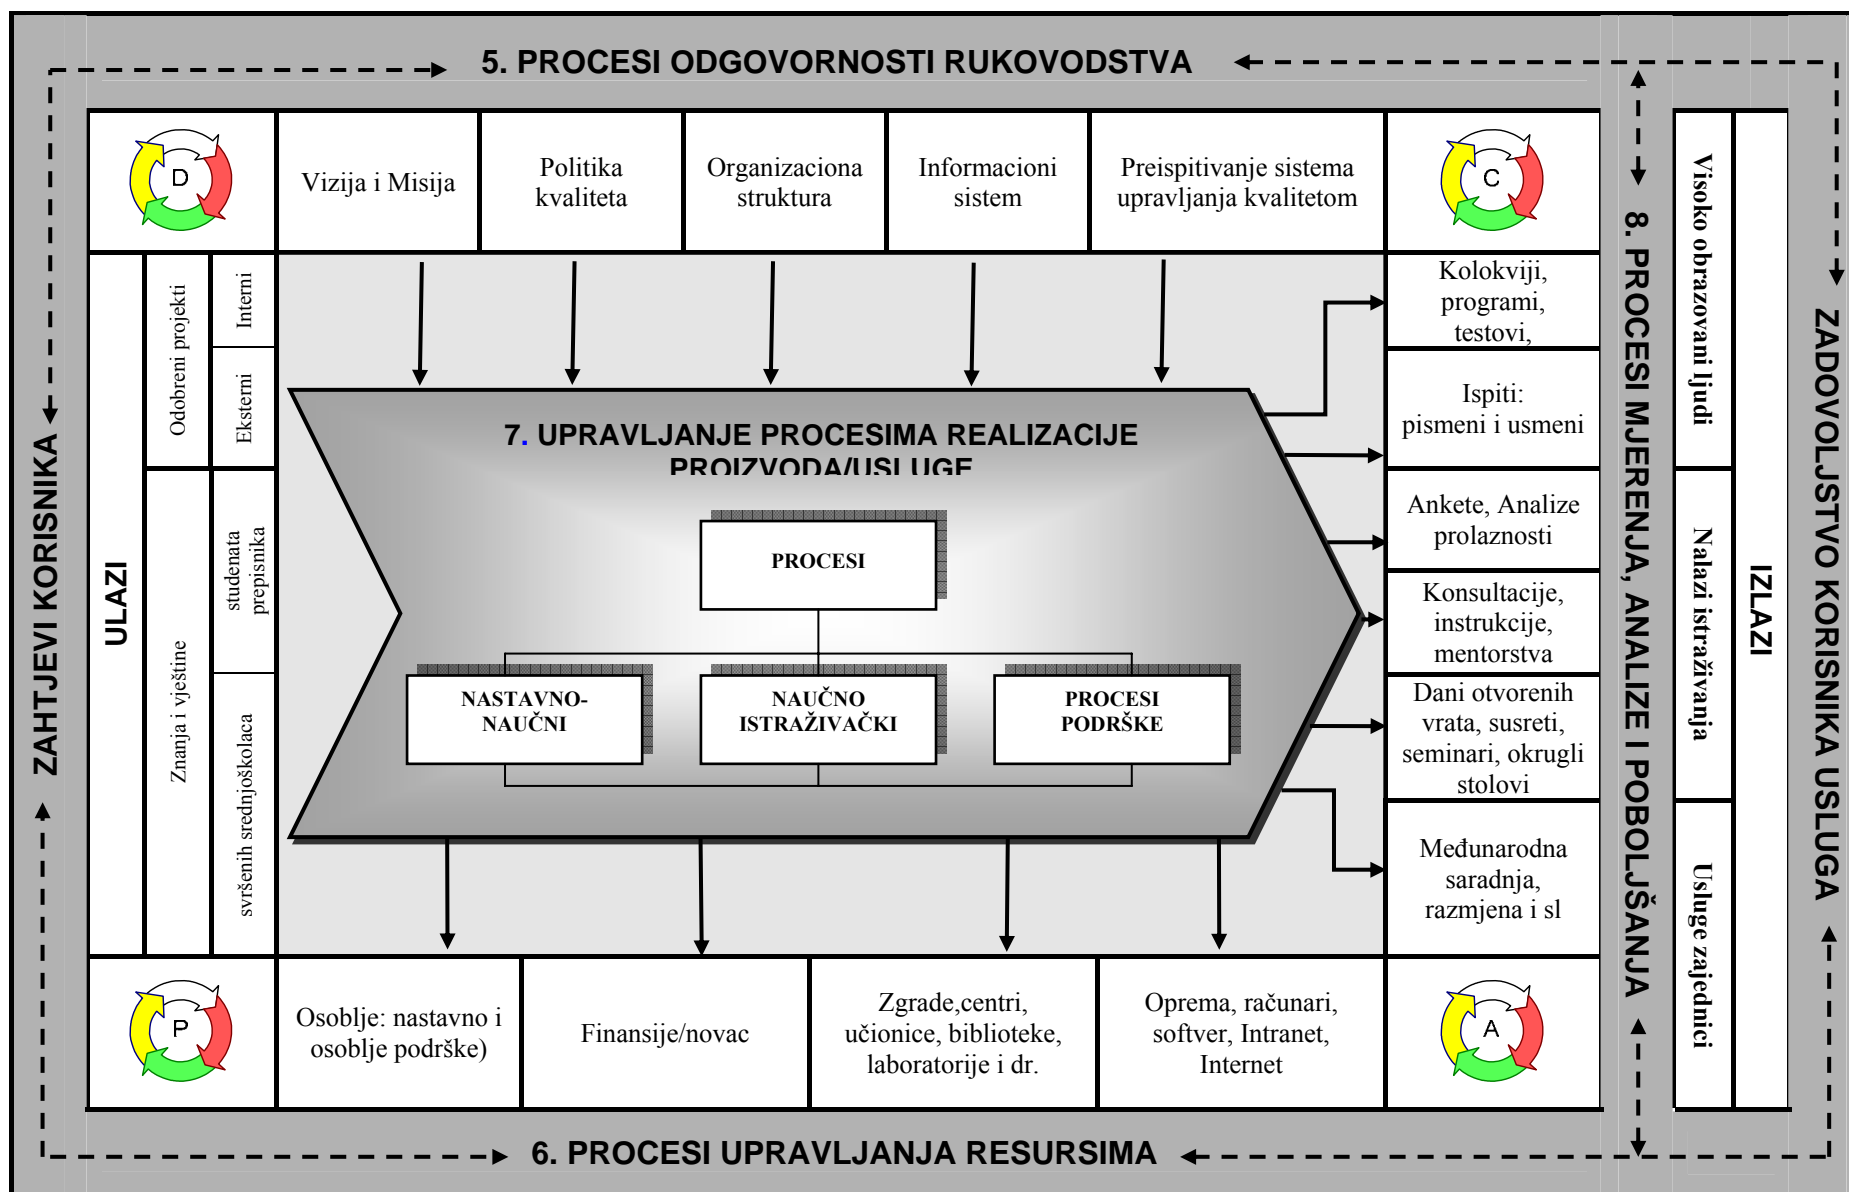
5. PROCESI ODGOVORNOSTI RUKOVODSTVA

D

Vizija i Misija

Politika kvaliteta

Organizaciona struktura

Informacioni sistem

Preispitivanje sistema upravljanja kvalitetom

C

ZAHTJEVI KORISNIKA

ULAZI

Odobreni projekti

Interni

Eksterni

Znanja i vještine

studenata prepisnika

svršenih srednjoškolaca

7. UPRAVLJANJE PROCESIMA REALIZACIJE PROIZVODA/USLUGE

PROCESI

NASTAVNO-NAUČNI

NAUČNO ISTRAŽIVAČKI

PROCESI PODRŠKE

Kolokviji, programi, testovi,

Ispiti: pismeni i usmeni

Ankete, Analize prolaznosti

Konsultacije, instrukcije, mentorstva

Dani otvorenih vrata, susreti, seminari, okrugli stolovi

Međunarodna saradnja, razmjena i sl

8. PROCESI MJERENJA, ANALIZE I POBOLJŠANJA

Visoko obrazovani ljudi

Nalazi istraživanja

Usluge zajednici

IZLAZI

ZADOVOLJSTVO KORISNIKA USLUGA

P

Osoblje: nastavno i osoblje podrške)

Finansije/novac

Zgrade,centri, učionice, biblioteke, laboratorije i dr.

Oprema, računari, softver, Intranet, Internet

A

6. PROCESI UPRAVLJANJA RESURSIMA